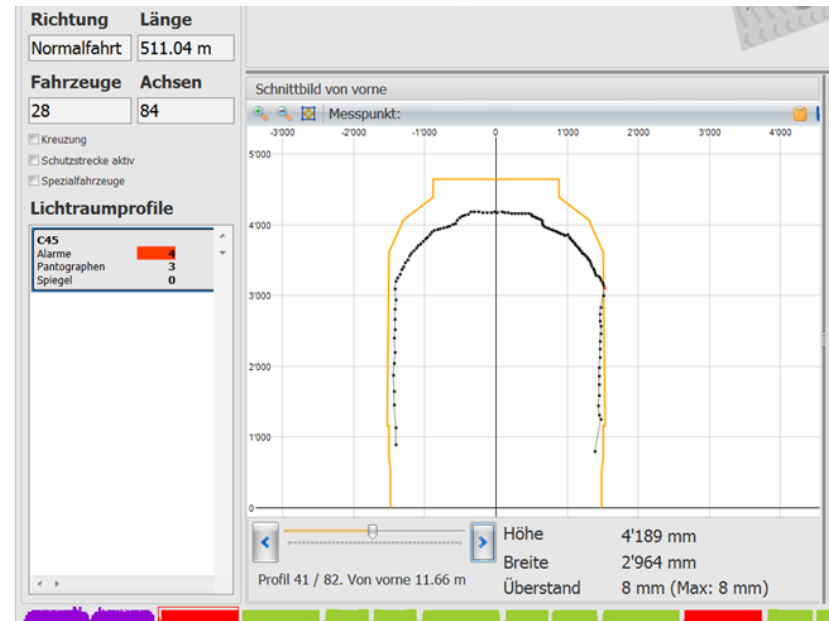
Richtung
Normalfahrt

Länge
511.04 m

Fahrzeuge
28

Achsen
84

Kreuzung
Schutzstrecke aktiv
Spezialfahrzeuge

Lichtraumprofile

C45
Alarme 4
Pantographen 3
Spiegel 0

Schnittbild von vorne

Messpunkt:

-3'000 -2'000 -1'000 0 1'000 2'000 3'000 4'000

5'000
4'000
3'000
2'000
1'000
0

Höhe 4'189 mm
Breite 2'964 mm
Überstand 8 mm (Max: 8 mm)

Profil 41 / 82. Von vorne 11.66 m